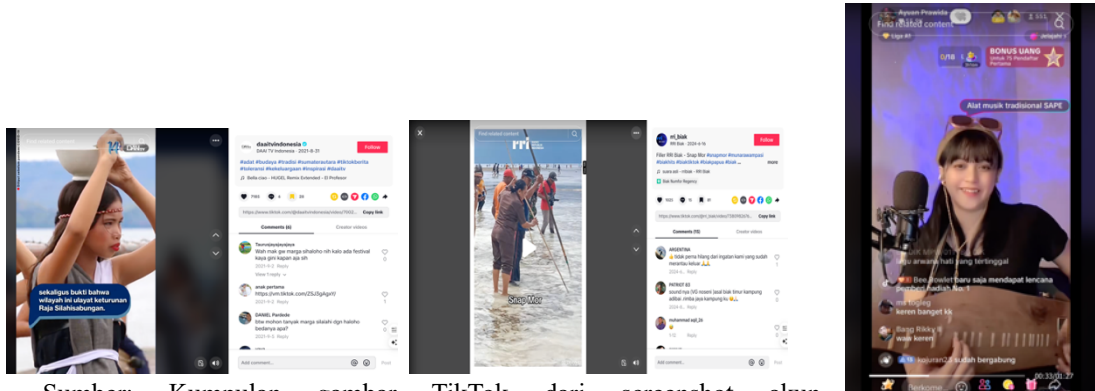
sekaligus bukti bahwa wilayah ini ulayat keturunan Raja Silahisabungan.

daaitvindonesia
DAAI TV Indonesia · 2021-8-31
Follow
#adat #budaya #tradisi #sumaterautara #tiktokberita #toleransi #keberagaman #inspirasi #daaitv
Bella ciao - HUGEL Remix Extended - El Profesor
https://www.tiktok.com/@daaitvindonesia/video/7002...
Copy link
Comments (4)
Creator videos
Tauruspayapayaa
Wah mak gw marga sihaloho nih kalo ada festival kaya gini kapan aja sih
2021-9-2 Reply
View 1 reply
anak pertama
https://vm.tiktok.com/ZSJSgAgnY/
2021-9-2 Reply
DANIEL Pardede
bha mohon tanyak marga silalahi dgn haloho bedanya apa?
2021-9-3 Reply
Add comment...
Post

Find related content
rri
Snap Mor

rri_biak
RRI Biak · 2024-4-16
Follow
Fitur RRI Biak - Snap Mor #snapmor #nunarasampasi #baktiku #biaktiktok #bakpapua #biak ...
more
suara asli - rribiak - RRI Biak
Biak Numfor Regency
https://www.tiktok.com/@rri_biak/video/735...
Copy link
Comments (15)
Creator videos
ARGENTINA
tidak perna hilang dari ingatan kami yang sudah merantau keluar
2024-5 Reply
PATRICE 23
sound nya (VG mosein )asal biak timur kampung adiba .rimba jaya kampung ku
2024-4 Reply
muhammad sabi_lin
Add comment...
Post

Aysan Prawida
Find related content
Liga #1
Jelajahi
BONUS UANG
Untuk 75 Pendaftar Pertama
0/18
Alat musik tradisional SAPE
saya arwana hati yang tertinggal
Bee Jowlet baru saja mendapat lencana
mr Bigieg
keren banget kk
Bapp Rikky
wah keren
kuuran23 sudah bergabung
Berkomentar
00:33/01:27

Sumber: Kumpulan gambar TikTok dari screenshot akun